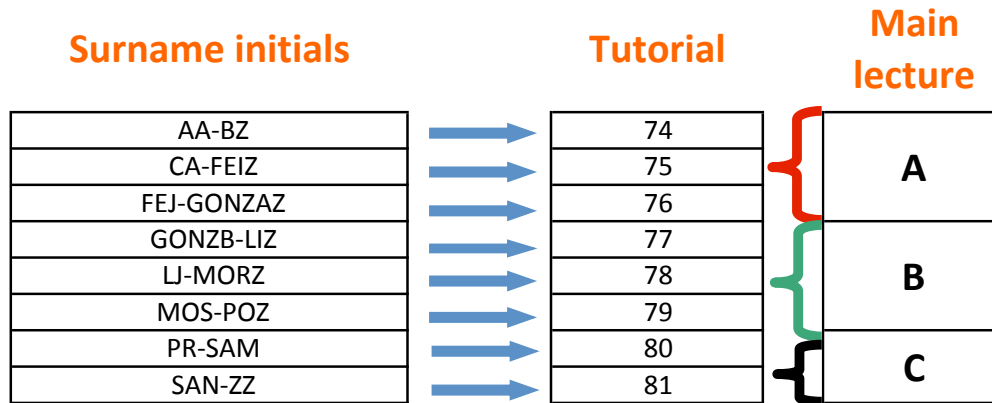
Surname initials

Tutorial

Main lecture

| Surname initials | Tutorial |
|---|---|
| AA-BZ | 74 |
| CA-FEIZ | 75 |
| FEJ-GONZAZ | 76 |
| GONZB-LIZ | 77 |
| LJ-MORZ | 78 |
| MOS-POZ | 79 |
| PR-SAM | 80 |
| SAN-ZZ | 81 |

A

B

C